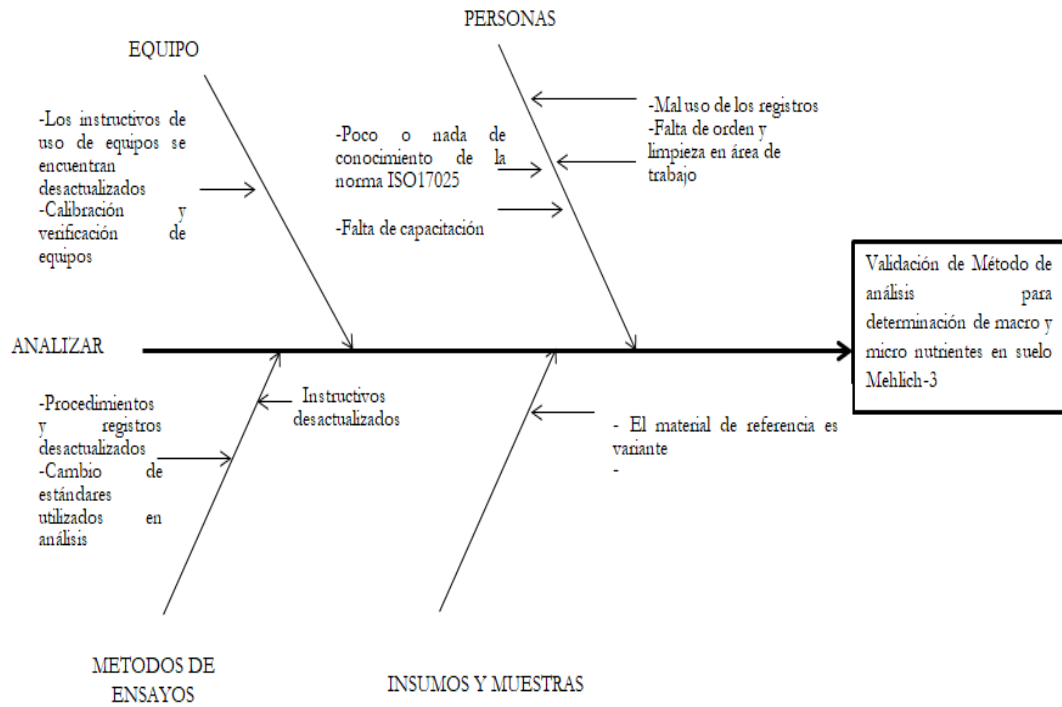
PERSONAS

EQUIPO

-Los instructivos de uso de equipos se encuentran desactualizados
-Calibración y verificación de equipos

-Poco o nada de conocimiento de la norma ISO17025

-Falta de capacitación

-Mal uso de los registros
-Falta de orden y limpieza en área de trabajo

Validación de Método de análisis para determinación de macro y micro nutrientes en suelo Mehlich-3

ANALIZAR

-Procedimientos y registros desactualizados
-Cambio de estándares utilizados en análisis

Instructivos desactualizados

- El material de referencia es variante
-

METODOS DE ENSAYOS

INSUMOS Y MUESTRAS